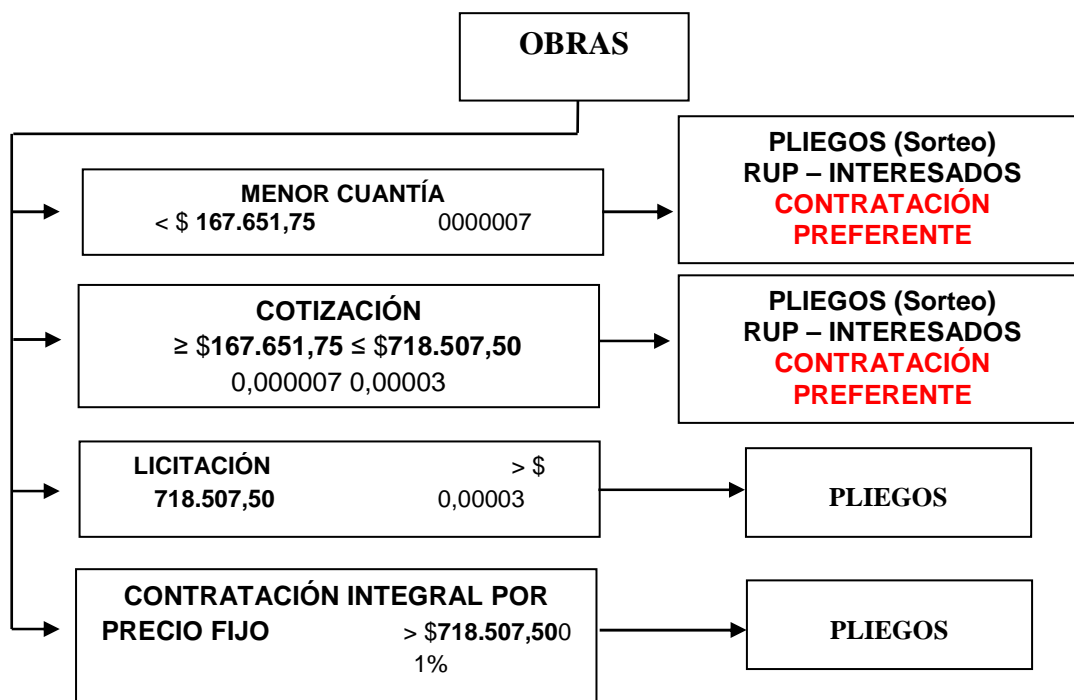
OBRAS

MENOR CUANTÍA
< \$ 167.651,75 0000007

PLIEGOS (Sorteo)
RUP – INTERESADOS
CONTRATACIÓN PREFERENTE

COTIZACIÓN
≥ \$167.651,75 ≤ \$718.507,50
0,000007 0,00003

PLIEGOS (Sorteo)
RUP – INTERESADOS
CONTRATACIÓN PREFERENTE

LICITACIÓN > \$ 718.507,50 0,00003

PLIEGOS

CONTRATACIÓN INTEGRAL POR PRECIO FIJO > \$718.507,500 1%

PLIEGOS